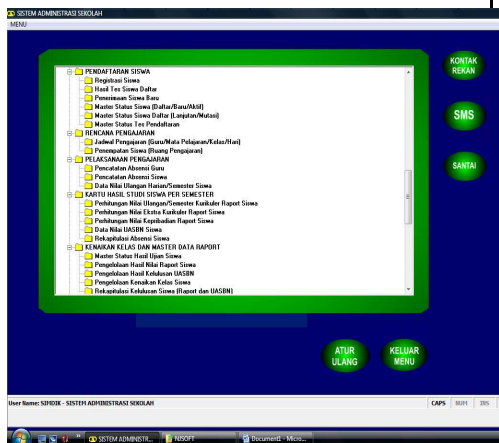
SISTEM ADMINISTRASI SEKOLAH
MENU

PENDAFTARAN SISWA
Registrasi Siswa
Hasil Tes Siswa Daftar
Penerimaan Siswa Baru
Master Status Siswa (Daftar/Baru/Aktif)
Master Status Siswa Daftar (Lanjutan/Mutasi)
Master Status Tes Pendaftaran
RENCANA PENGAJARAN
Jadwal Pengajaran (Guru/Mata Pelajaran/Kelas/Hari)
Penempatan Siswa (Ruang Pengajaran)
PELAKSANAAN PENGAJARAN
Pencatatan Absensi Guru
Pencatatan Absensi Siswa
Data Nilai Ulangan Harian/Semester Siswa
KARTU HASIL STUDI SISWA PER SEMESTER
Perhitungan Nilai Ulangan/Semester Kurikuler Raport Siswa
Perhitungan Nilai Ekstra Kurikuler Raport Siswa
Perhitungan Nilai Kepribadian Raport Siswa
Data Nilai UASBN Siswa
Rekapitulasi Absensi Siswa
KENAIKAN KELAS DAN MASTER DATA RAPORT
Master Status Hasil Ujian Siswa
Pengelolaan Hasil Nilai Raport Siswa
Pengelolaan Hasil Kelulusan UASBN
Pengelolaan Kenaikan Kelas Siswa
Rekapitulasi Kelulusan Siswa (Raport dan UASBN)

KONTAK REKAN
SMS
SANTAI
ATUR ULANG
KELUAR MENU

User Name: SIMDIK - SISTEM ADMINISTRASI SEKOLAH
CAPS NUM INS

SISTEM ADMINISTR... NISOFT Document1 - Micro...